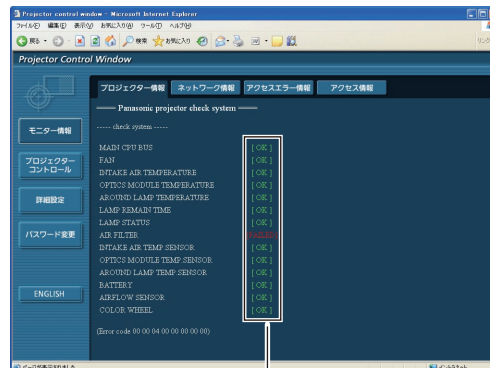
Projector control window - Microsoft Internet Explorer

ファイル(F) 編集(E) 表示(V) お気に入り(A) ツール(T) ヘルプ(H)

戻る 検索 お気に入り

Projector Control Window

プロジェクター情報 ネットワーク情報 アクセスエラー情報 アクセス情報

Panasonic projector check system

モニター情報

プロジェクターコントロール

詳細設定

パスワード変更

ENGLISH

----- check system -----

| | |
|---|---|
| MAIN CPU BUS | [ OK ] |
| FAN | [ OK ] |
| INTAKE AIR TEMPERATURE | [ OK ] |
| OPTICS MODULE TEMPERATURE | [ OK ] |
| AROUND LAMP TEMPERATURE | [ OK ] |
| LAMP REMAIN TIME | [ OK ] |
| LAMP STATUS | [ OK ] |
| AIR FILTER | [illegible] |
| INTAKE AIR TEMP SENSOR | [ OK ] |
| OPTICS MODULE TEMP SENSOR | [ OK ] |
| AROUND LAMP TEMP SENSOR | [ OK ] |
| BATTERY | [ OK ] |
| AIRFLOW SENSOR | [ OK ] |
| COLOR WHEEL | [ OK ] |

(Error code 00 00 04 00 00 00 00 00)

ページが表示されました

インターネット